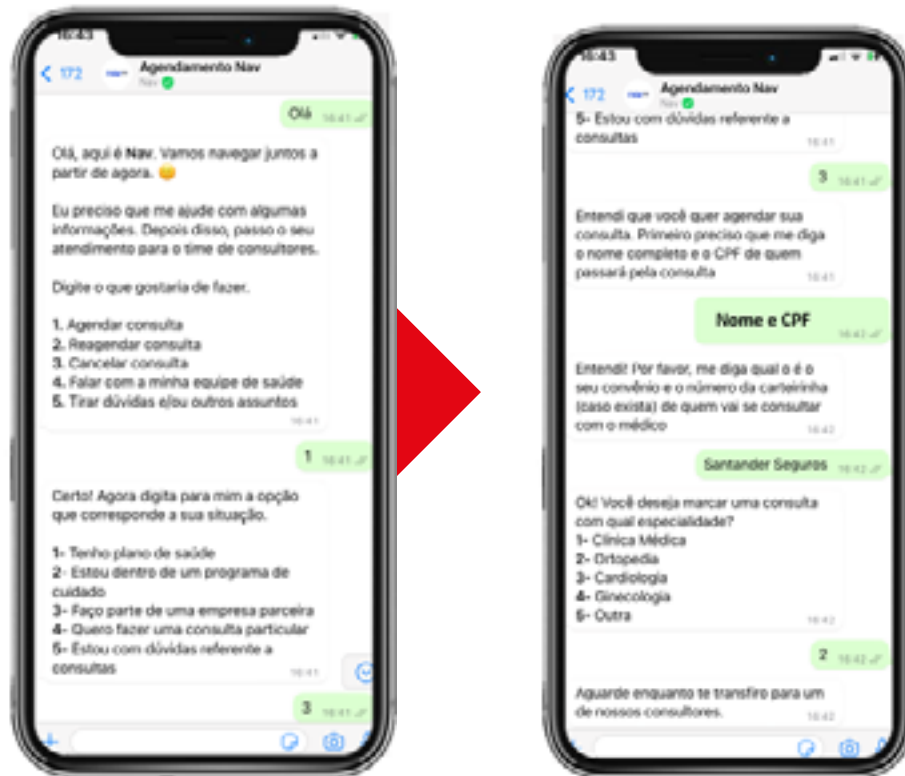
16:43

172 Agendamento Nav
Nav

Olá 16:41

Olá, aqui é **Nav**. Vamos navegar juntos a partir de agora. 😊

Eu preciso que me ajude com algumas informações. Depois disso, passo o seu atendimento para o time de consultores.

Digite o que gostaria de fazer.

**1.** Agendar consulta
**2.** Reagendar consulta
**3.** Cancelar consulta
**4.** Falar com a minha equipe de saúde
**5.** Tirar dúvidas e/ou outros assuntos
16:41

1 16:41

Certo! Agora digita para mim a opção que corresponde a sua situação.

**1-** Tenho plano de saúde
**2-** Estou dentro de um programa de cuidado
**3-** Faço parte de uma empresa parceira
**4-** Quero fazer uma consulta particular
**5-** Estou com dúvidas referente a consultas
16:41

3 16:41

16:43

172 Agendamento Nav
Nav

5- Estou com dúvidas referente a consultas
16:41

3 16:41

Entendi que você quer agendar sua consulta. Primeiro preciso que me diga o nome completo e o CPF de quem passará pela consulta
16:41

Nome e CPF 16:42

Entendi! Por favor, me diga qual o é o seu convênio e o número da carteirinha (caso exista) de quem vai se consultar com o médico
16:42

Santander Seguros 16:42

Ok! Você deseja marcar uma consulta com qual especialidade?
**1-** Clínica Médica
**2-** Ortopedia
**3-** Cardiologia
**4-** Ginecologia
**5-** Outra
16:42

2 16:42

Aguarde enquanto te transfiro para um de nossos consultores.
16:42